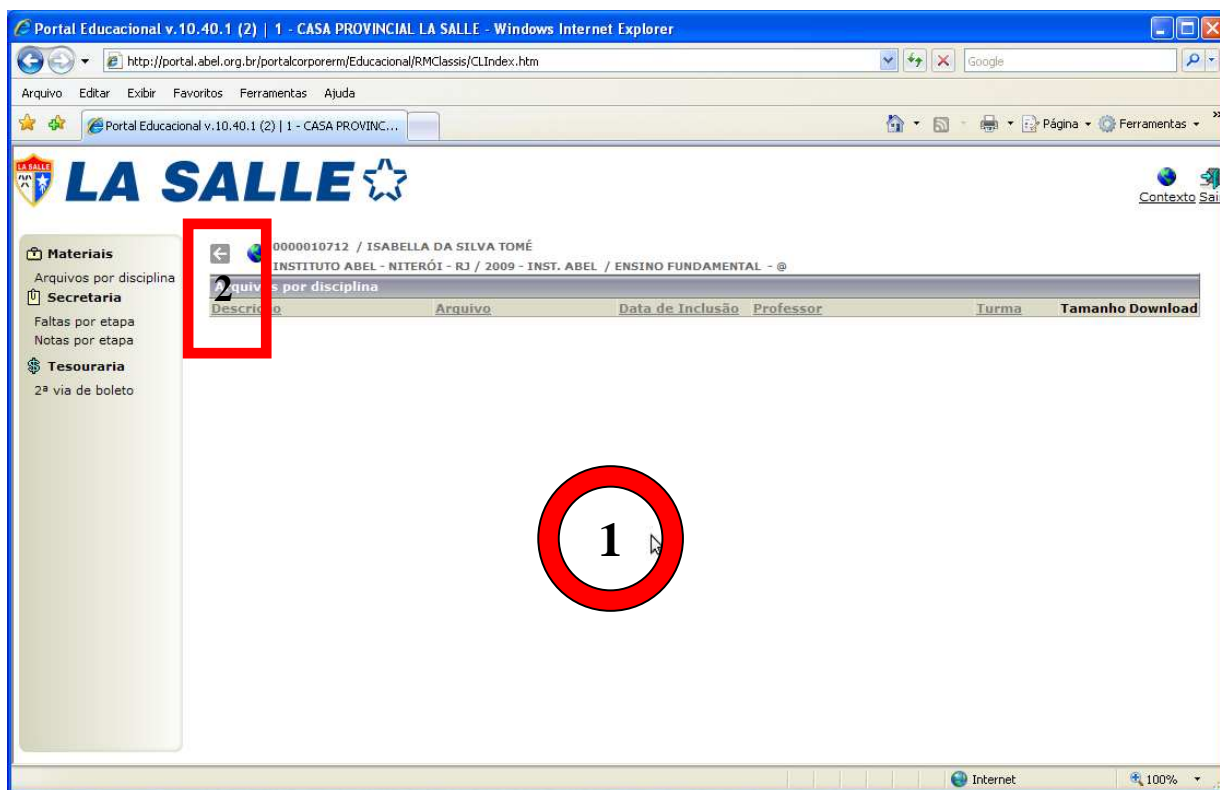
Portal Educacional v.10.40.1 (2) | 1 - CASA PROVINCIAL LA SALLE - Windows Internet Explorer

http://portal.abel.org.br/portalcorporerm/Educacional/RMClassis/CLIndex.htm

Google

Arquivo Editar Exibir Favoritos Ferramentas Ajuda

Portal Educacional v.10.40.1 (2) | 1 - CASA PROVINC...

Página Ferramentas

LA SALLE

LA SALLE

Contexto Sai

Materiais
Arquivos por disciplina
Secretaria
Faltas por etapa
Notas por etapa
Tesouraria
2ª via de boleto

0000010712 / ISABELLA DA SILVA TOMÉ
INSTITUTO ABEL - NITERÓI - RJ / 2009 - INST. ABEL / ENSINO FUNDAMENTAL - @

2

Arqui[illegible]s por disciplina

| Descri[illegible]o | Arquivo | Data de Inclusão | Professor | Turma | Tamanho | Download |
|---|---|---|---|---|---|---|

1

Internet

100%